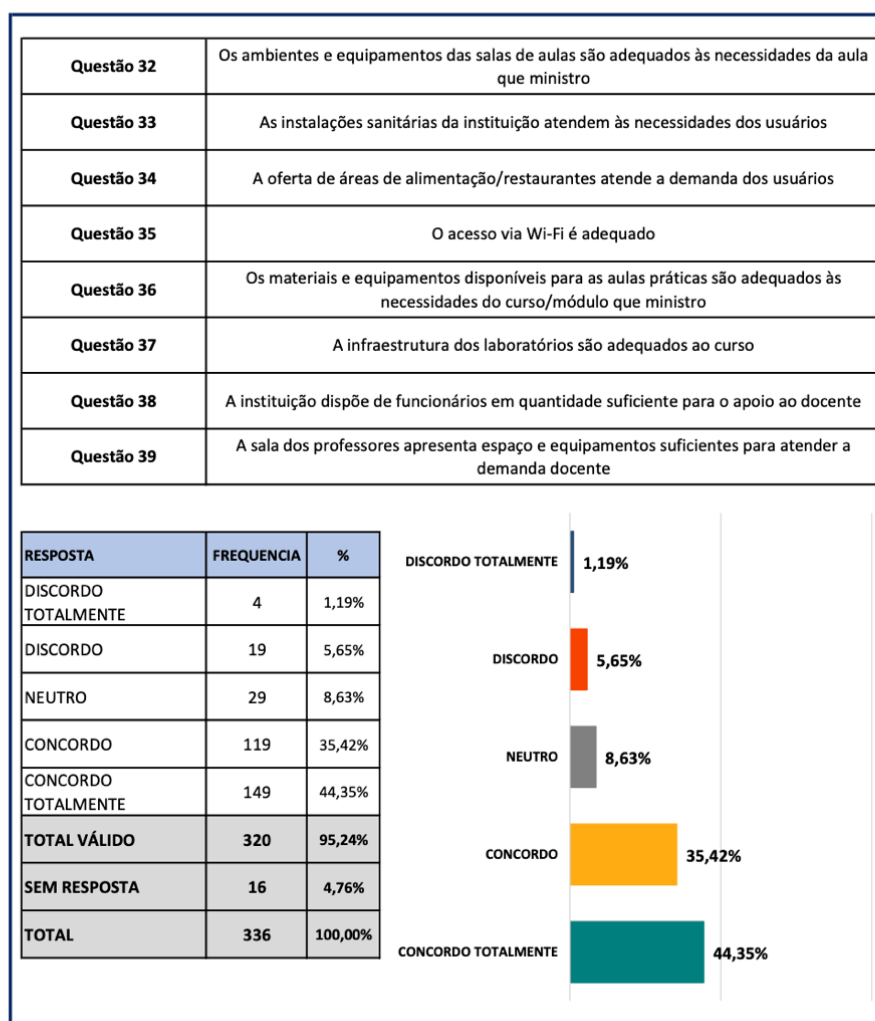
| Questão 32 | Os ambientes e equipamentos das salas de aulas são adequados às necessidades da aula que ministro |
|---|---|
| Questão 33 | As instalações sanitárias da instituição atendem às necessidades dos usuários |
| Questão 34 | A oferta de áreas de alimentação/restaurantes atende a demanda dos usuários |
| Questão 35 | O acesso via Wi-Fi é adequado |
| Questão 36 | Os materiais e equipamentos disponíveis para as aulas práticas são adequados às necessidades do curso/módulo que ministro |
| Questão 37 | A infraestrutura dos laboratórios são adequados ao curso |
| Questão 38 | A instituição dispõe de funcionários em quantidade suficiente para o apoio ao docente |
| Questão 39 | A sala dos professores apresenta espaço e equipamentos suficientes para atender a demanda docente |

| RESPOSTA | FREQUENCIA | % |
|---|---|---|
| DISCORDO TOTALMENTE | 4 | 1,19% |
| DISCORDO | 19 | 5,65% |
| NEUTRO | 29 | 8,63% |
| CONCORDO | 119 | 35,42% |
| CONCORDO TOTALMENTE | 149 | 44,35% |
| TOTAL VÁLIDO | 320 | 95,24% |
| SEM RESPOSTA | 16 | 4,76% |
| TOTAL | 336 | 100,00% |

DISCORDO TOTALMENTE 1,19%
DISCORDO 5,65%
NEUTRO 8,63%
CONCORDO 35,42%
CONCORDO TOTALMENTE 44,35%